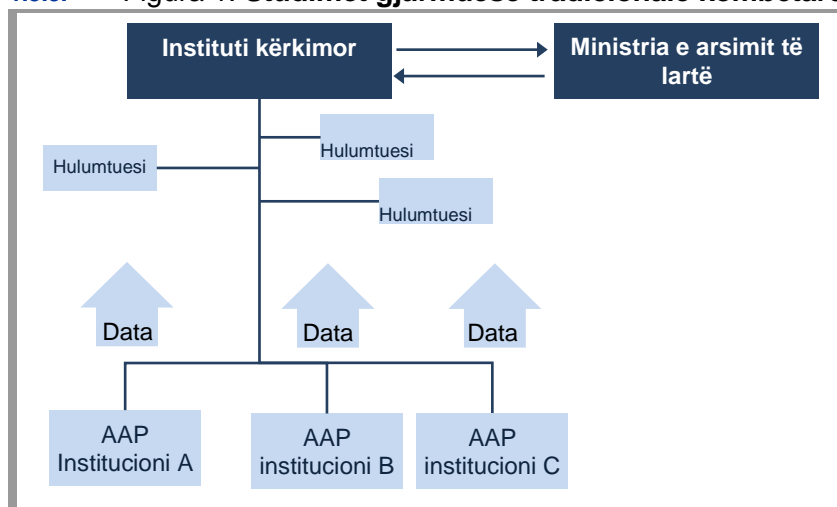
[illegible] Figura 1: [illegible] gjurmuese tradicionale kombëtare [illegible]

Instituti kërkimor

Ministria e arsimit të lartë

Hulumtuesi

Hulumtuesi

Hulumtuesi

Data

Data

Data

AAP Institucioni A

AAP institucioni B

AAP institucioni C